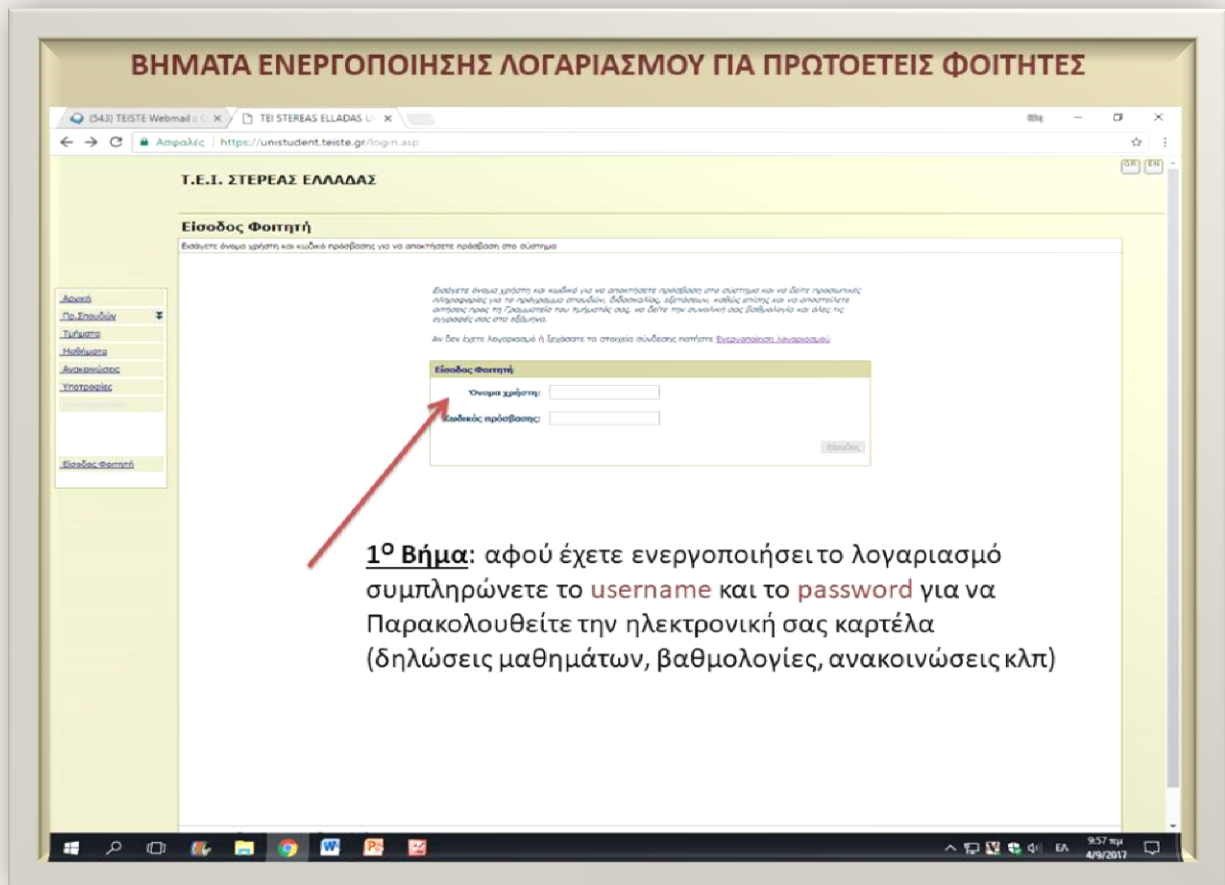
ΒΗΜΑΤΑ ΕΝΕΡΓΟΠΟΙΗΣΗΣ ΛΟΓΑΡΙΑΣΜΟΥ ΓΙΑ ΠΡΩΤΟΕΤΕΙΣ ΦΟΙΤΗΤΕΣ

(543) TEISTE Webmail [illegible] ×
TEI STEREAS ELLADAS U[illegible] ×

Ασφαλές | https://unistudent.teiste.gr/login.asp

GR EN

Τ.Ε.Ι. ΣΤΕΡΕΑΣ ΕΛΛΑΔΑΣ

Είσοδος Φοιτητή
Εισάγετε όνομα χρήστη και κωδικό πρόσβασης για να αποκτήσετε πρόσβαση στο σύστημα

Αρχική
Πρ.Σπουδών
Τμήματα
Μαθήματα
Ανακοινώσεις
Υποτροφίες
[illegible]
Είσοδος Φοιτητή

Εισάγετε όνομα χρήστη και κωδικό για να αποκτήσετε πρόσβαση στο σύστημα και να δείτε προσωπικές πληροφορίες για το πρόγραμμα σπουδών, διδασκαλίας, εξετάσεων, καθώς επίσης και να αποστείλετε αιτήσεις προς τη Γραμματεία του τμήματός σας, να δείτε την συνολική σας βαθμολογία και όλες τις εγγραφές σας στο εξάμηνο.

Αν δεν έχετε λογαριασμό ή ξεχάσατε τα στοιχεία σύνδεσης πατήστε Ενεργοποίηση λογαριασμού

Είσοδος Φοιτητή
Όνομα χρήστη:
Κωδικός πρόσβασης:
Είσοδος

1$^{ο}$ Βήμα: αφού έχετε ενεργοποιήσει το λογαριασμό συμπληρώνετε το username και το password για να Παρακολουθείτε την ηλεκτρονική σας καρτέλα (δηλώσεις μαθημάτων, βαθμολογίες, ανακοινώσεις κλπ)

ΕΛ 9:57 πμ 4/9/2017